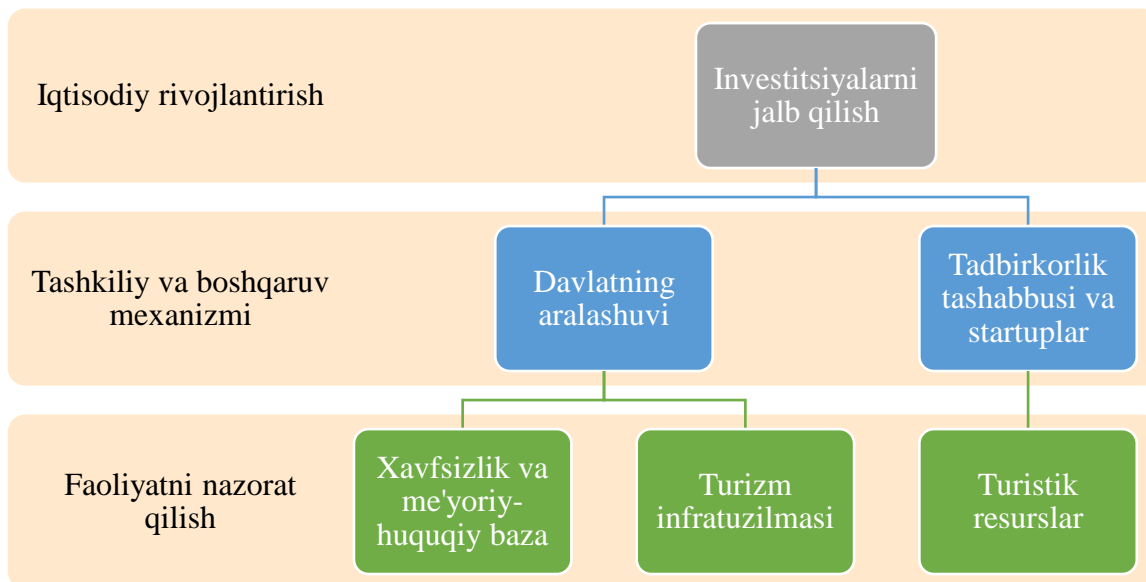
Iqtisodiy rivojlantirish

Investitsiyalarni jalb qilish

Tashkiliy va boshqaruv mexanizmi

Davlatning aralashuvi

Tadbirkorlik tashabbusi va startuplar

Faoliyatni nazorat qilish

Xavfsizlik va me'yoriy-huquqiy baza

Turizm infratuzilmasi

Turistik resurslar